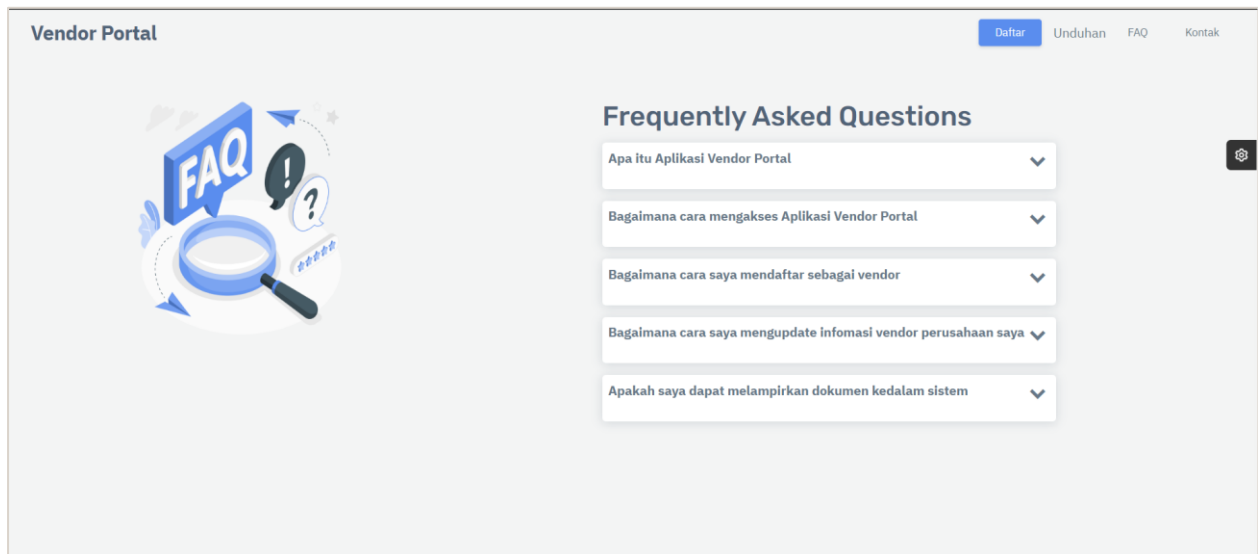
Vendor Portal

Daftar Unduhan FAQ Kontak

FAQ

?

Frequently Asked Questions

Apa itu Aplikasi Vendor Portal

Bagaimana cara mengakses Aplikasi Vendor Portal

Bagaimana cara saya mendaftar sebagai vendor

Bagaimana cara saya mengupdate infomasi vendor perusahaan saya

Apakah saya dapat melampirkan dokumen kedalam sistem